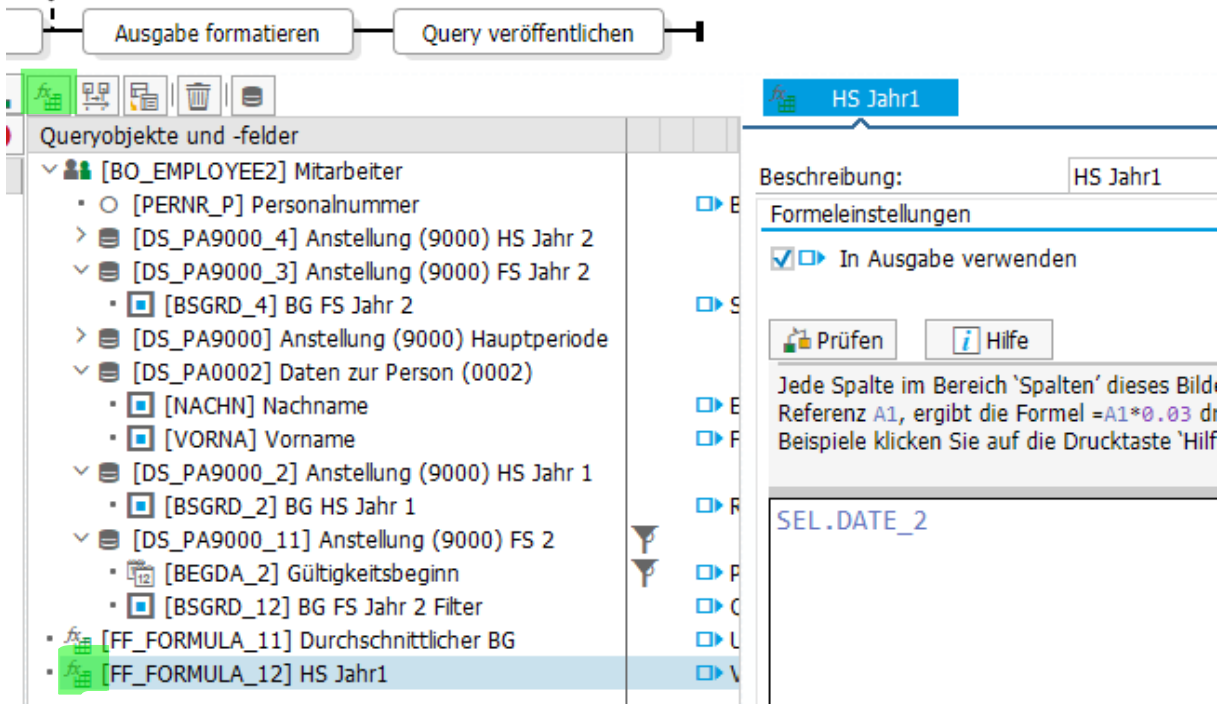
Ausgabe formatieren
Query veröffentlichen

Queryobjekte und -felder
[BO_EMPLOYEE2] Mitarbeiter
[PERNR_P] Personalnummer
[DS_PA9000_4] Anstellung (9000) HS Jahr 2
[DS_PA9000_3] Anstellung (9000) FS Jahr 2
[BSGRD_4] BG FS Jahr 2
[DS_PA9000] Anstellung (9000) Hauptperiode
[DS_PA0002] Daten zur Person (0002)
[NACHN] Nachname
[VORNA] Vorname
[DS_PA9000_2] Anstellung (9000) HS Jahr 1
[BSGRD_2] BG HS Jahr 1
[DS_PA9000_11] Anstellung (9000) FS 2
[BEGDA_2] Gültigkeitsbeginn
[BSGRD_12] BG FS Jahr 2 Filter
[FF_FORMULA_11] Durchschnittlicher BG
[FF_FORMULA_12] HS Jahr1

E
S
E
F
R
P
C
L
V

HS Jahr1
Beschreibung:
HS Jahr1
Formeleinstellungen
In Ausgabe verwenden
Prüfen
Hilfe
Jede Spalte im Bereich `Spalten´ dieses Bilde
Referenz A1, ergibt die Formel =A1*0.03 dr
Beispiele klicken Sie auf die Drucktaste `Hilf
SEL.DATE_2